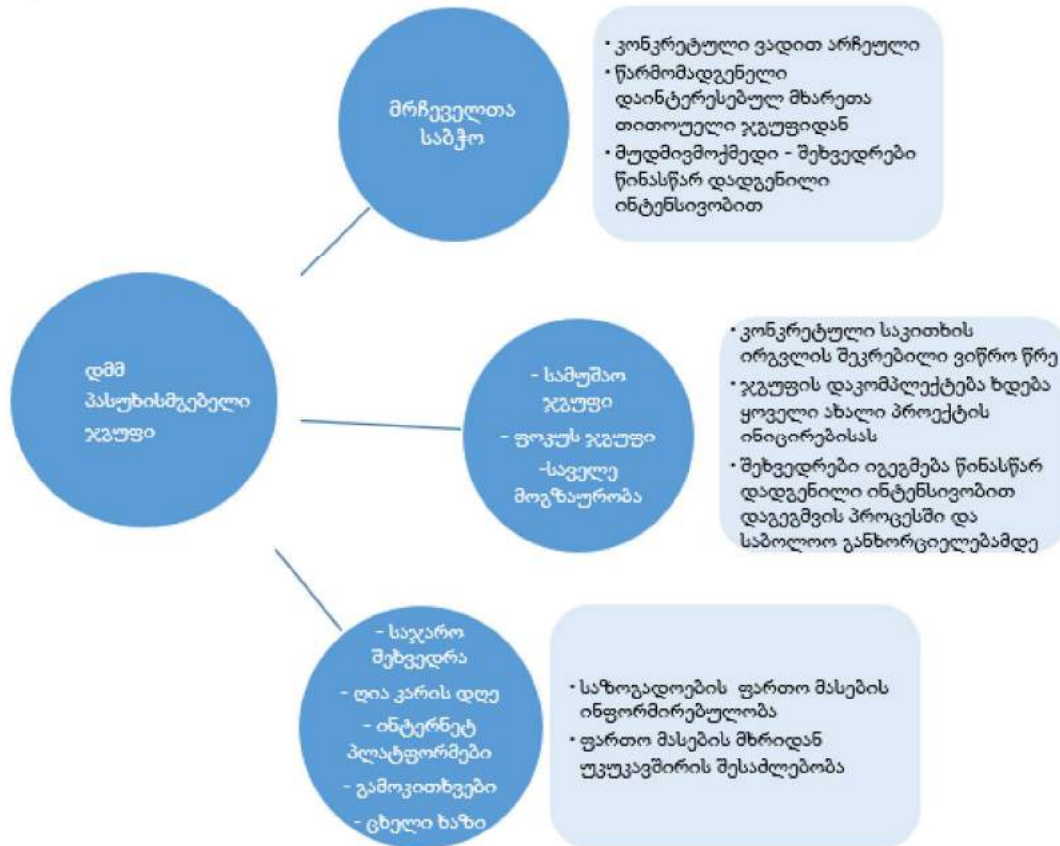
დმმ პასუხისმგებელი ჯგუფი

მრჩეველთა საბჭო

• კონკრეტული ვადით არჩეული
• წარმომადგენელი დაინტერესებულ მხარეთა თითოეული ჯგუფიდან
• მუდმივმოქმედი - შეხვედრები წინასწარ დადგენილი ინტენსივობით

- სამუშაო ჯგუფი
- ფოკუს ჯგუფი
-საველე მოგზაურობა

• კონკრეტული საკითხის ირგვლის შეკრებილი ვიწრო წრე
• ჯგუფის დაკომპლექტება ხდება ყოველი ახალი პროექტის ინიცირებისას
• შეხვედრები იგეგმება წინასწარ დადგენილი ინტენსივობით დაგეგმვის პროცესში და საბოლოო განხორციელებამდე

- საჯარო შეხვედრა
- ღია კარის დღე
- ინტერნეტ პლატფორმები
- გამოკითხვები
- ცხელი ხაზი

• საზოგადოების ფართო მასების ინფორმირებულობა
• ფართო მასების მხრიდან უკუკავშირის შესაძლებობა